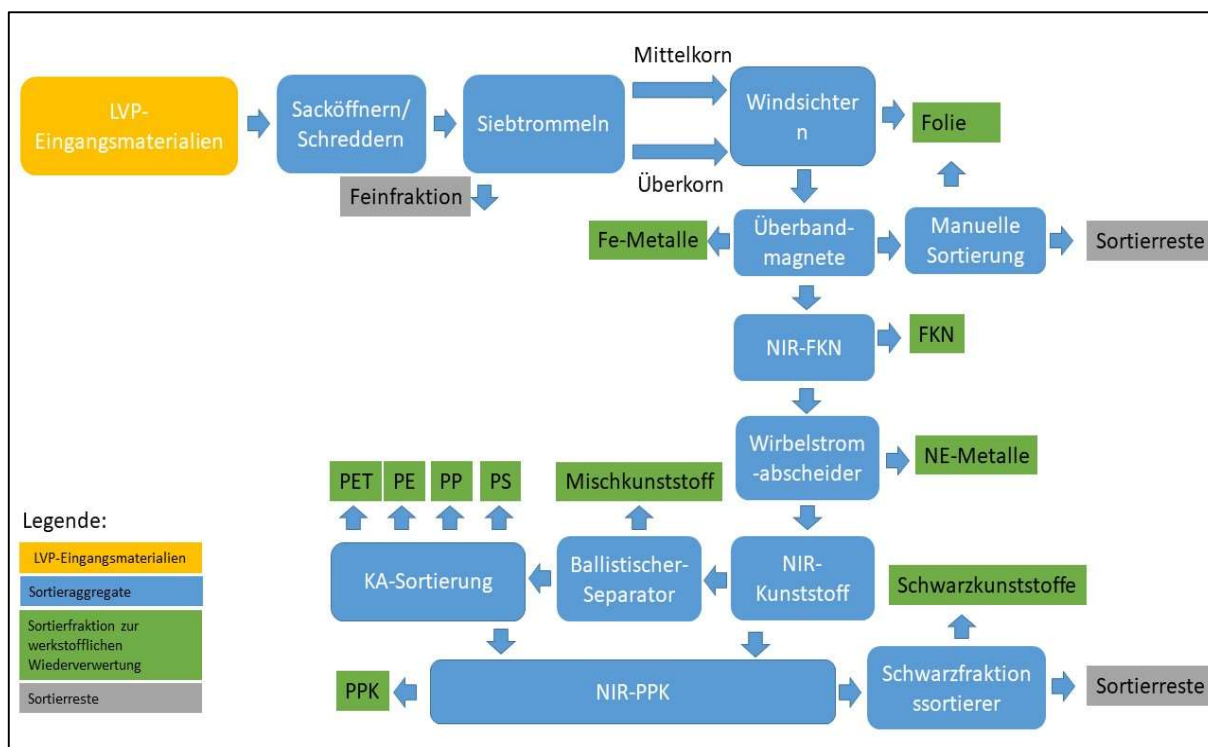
LVP-Eingangsmaterialien

Sacköffnern/ Schreddern

Siebtrommeln

Mittelkorn

Überkorn

Windsichtern

Folie

Feinfraktion

Fe-Metalle

Überbandmagnete

Manuelle Sortierung

Sortierreste

NIR-FKN

FKN

Wirbelstrom-abscheider

NE-Metalle

PET

PE

PP

PS

Mischkunststoff

Legende:

LVP-Eingangsmaterialien

Sortieraggregate

Sortierfraktion zur werkstofflichen Wiederverwertung

Sortierreste

KA-Sortierung

Ballistischer-Separator

NIR-Kunststoff

Schwarzkunststoffe

PPK

NIR-PPK

Schwarzfraktionssortierer

Sortierreste